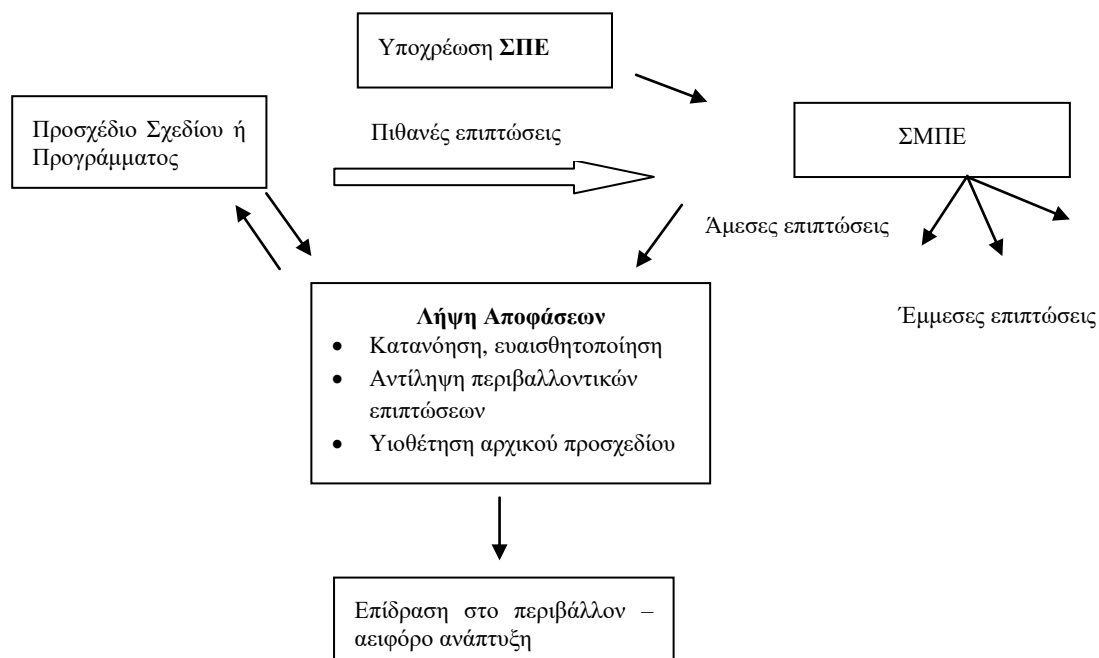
Υποχρέωση **ΣΠΕ**

Προσχέδιο Σχεδίου ή Προγράμματος

Πιθανές επιπτώσεις

ΣΜΠΕ

Άμεσες επιπτώσεις

Έμμεσες επιπτώσεις

**Λήψη Αποφάσεων**
- Κατανόηση, ευαισθητοποίηση
- Αντίληψη περιβαλλοντικών επιπτώσεων
- Υιοθέτηση αρχικού προσχεδίου

Επίδραση στο περιβάλλον – αειφόρο ανάπτυξη